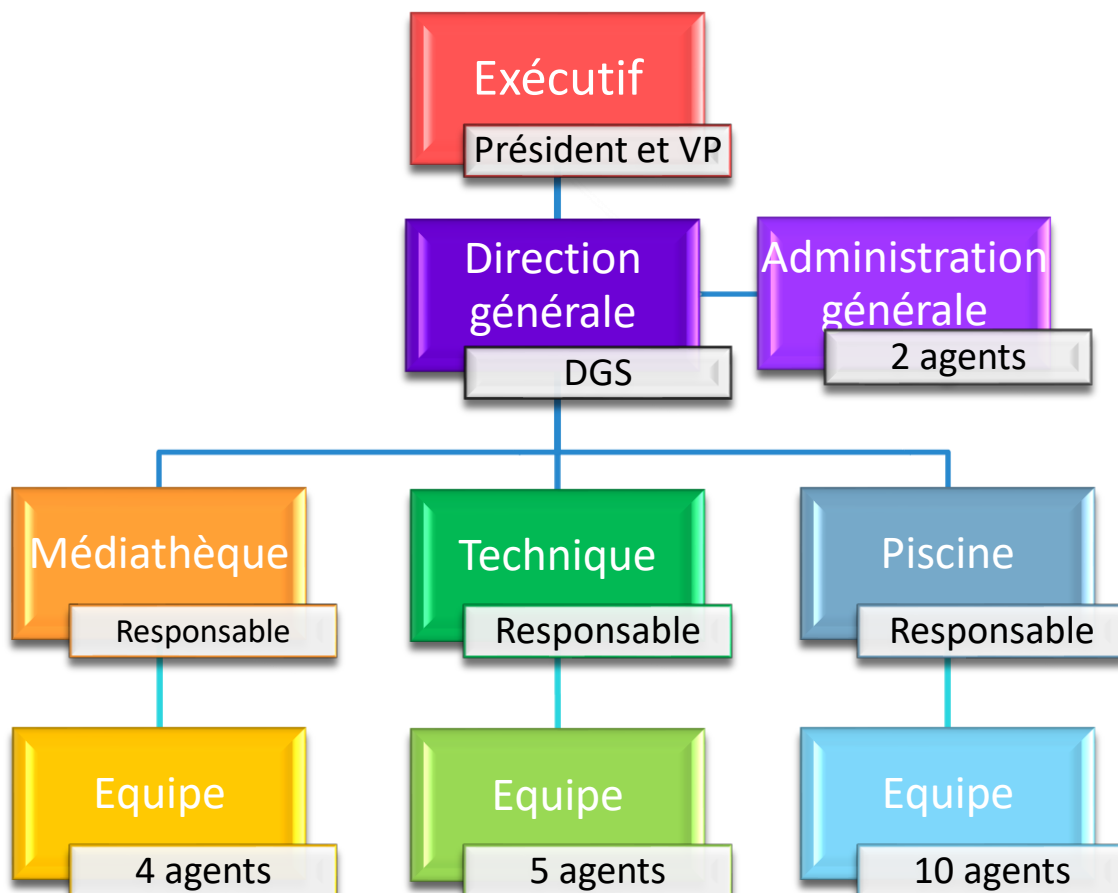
Exécutif
Président et VP

Direction générale
DGS

Administration générale
2 agents

Médiathèque
Responsable

Technique
Responsable

Piscine
Responsable

Equipe
4 agents

Equipe
5 agents

Equipe
10 agents